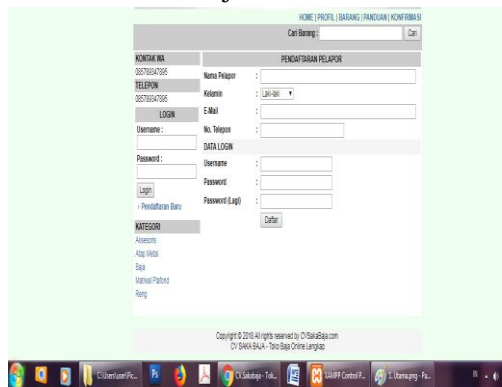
HOME | PROFIL | BARANG | PANDUAN | KONFIRMASI

Cari Barang : Cari

KONTAK WA
085785547895
TELEPON
085785547895
LOGIN
Username :
Password :
Login
» Pendaftaran Baru

KATEGORI
Aksesoris
Atap Metal
Baja
Material Plafond
Reng

PENDAFTARAN PELAPOR
Nama Pelapor :
Kelamin : Laki-laki
E-Mail :
No. Telepon :
DATA LOGIN
Username :
Password :
Password (Lagi) :
Daftar

Copyright © 2018 All rights reserved by CVSakaBaja.com
CV SAKA BAJA - Toko Baja Online Lengkap

C:\Users\user\Pic... CV.Sakabaja - Tok... XAMPP Control P... 1. Utama.png - Pa...